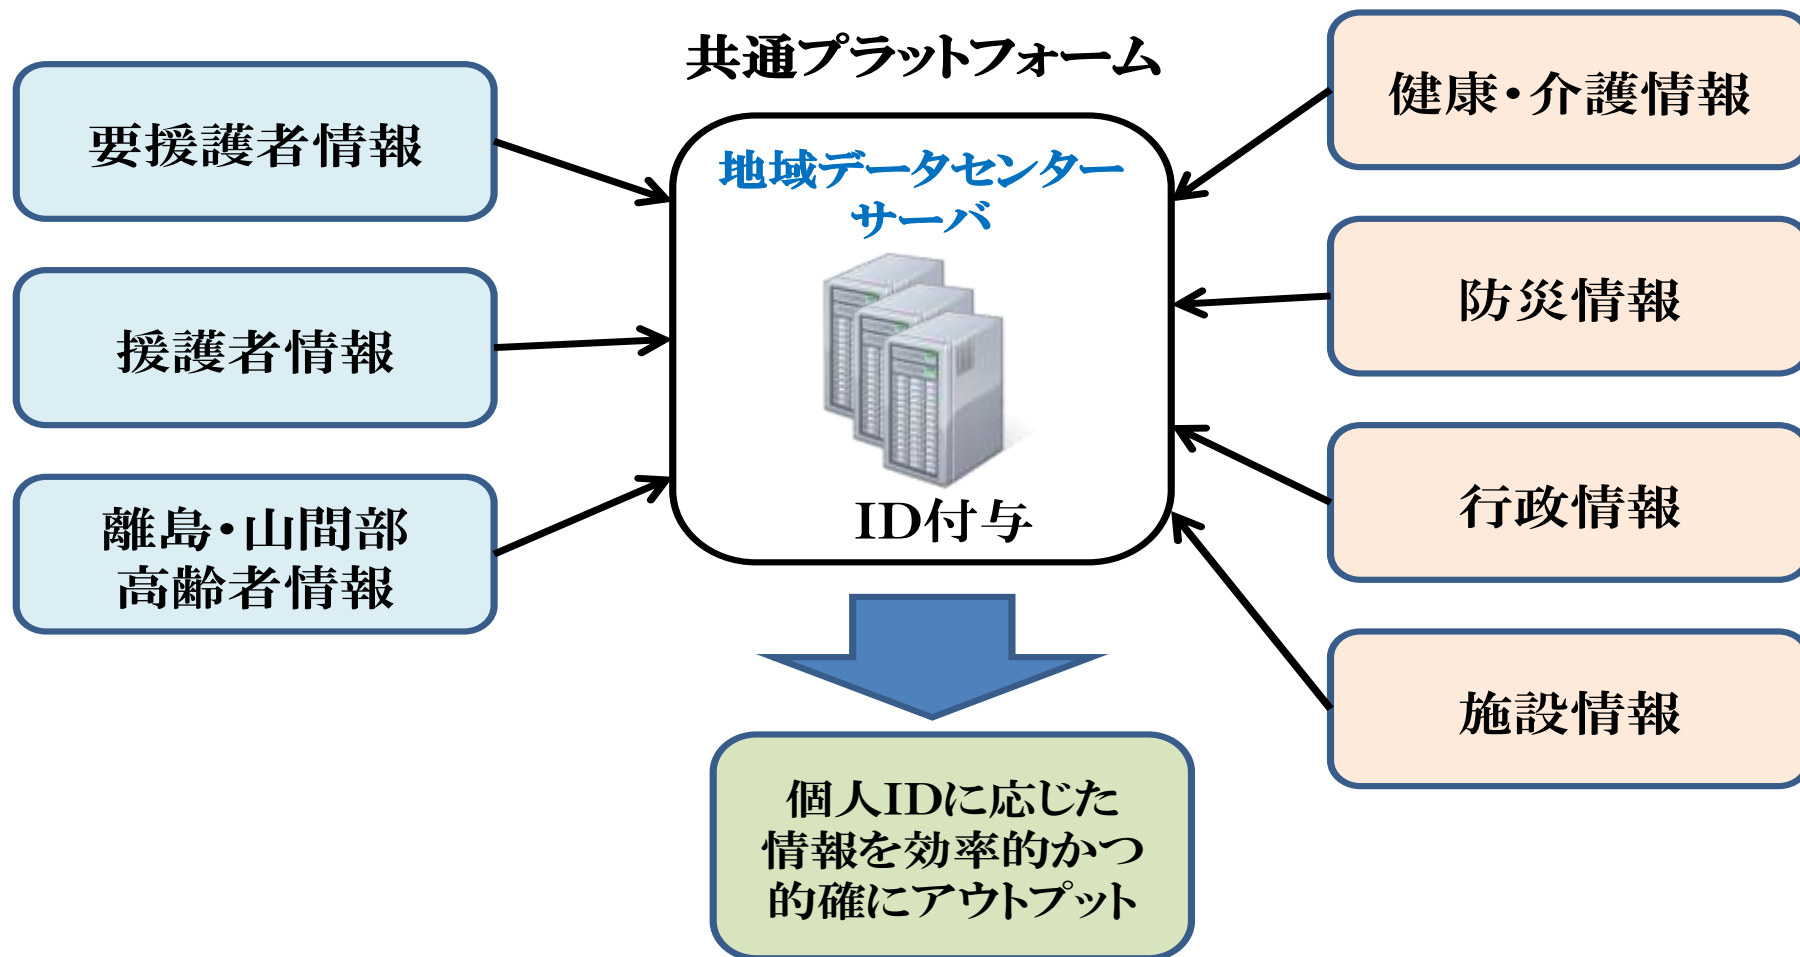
共通プラットフォーム

要援護者情報

援護者情報

離島・山間部
高齢者情報

地域データセンター
サーバ

ID付与

健康・介護情報

防災情報

行政情報

施設情報

個人IDに応じた
情報を効率的かつ
的確にアウトプット